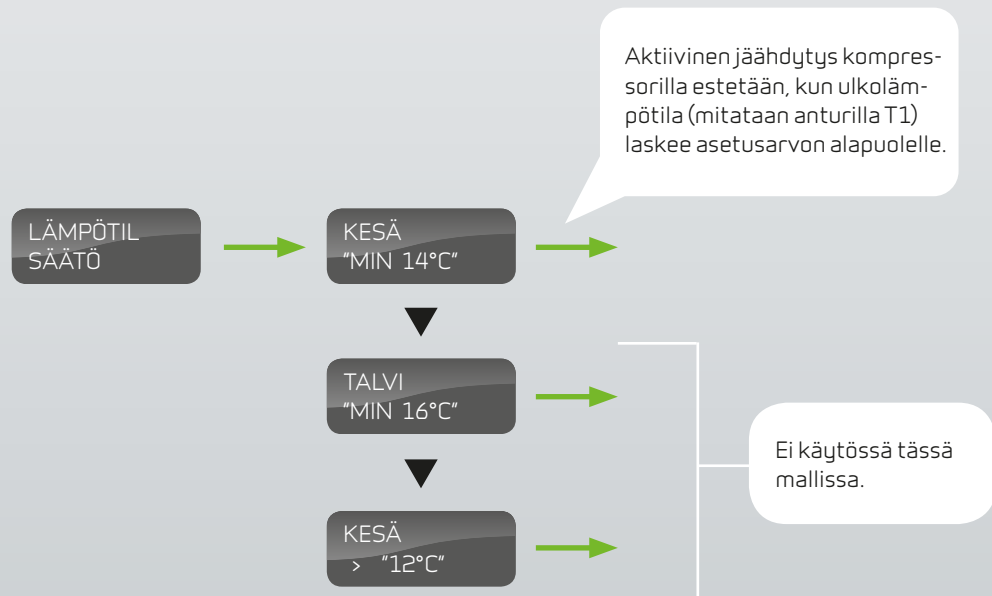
Aktiivinen jäähdytys kompressorilla estetään, kun ulkolämpötila (mitataan anturilla T1) laskee asetusarvon alapuolelle.

LÄMPÖTIL
SÄÄTÖ

KESÄ
"MIN 14°C"

TALVI
"MIN 16°C"

KESÄ
> "12°C"

Ei käytössä tässä mallissa.